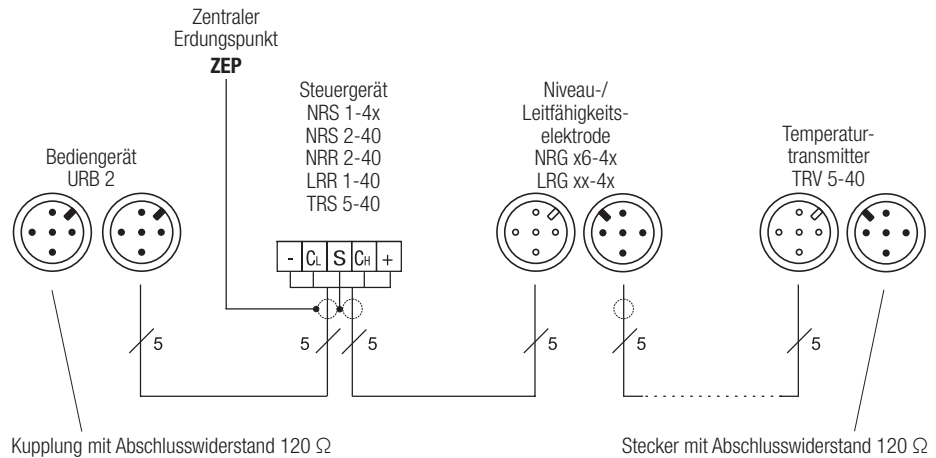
Zentraler Erdungspunkt
ZEP

Steuergerät
NRS 1-4x
NRS 2-40
NRR 2-40
LRR 1-40
TRS 5-40

Niveau-/ Leitfähigkeitselektrode
NRG x6-4x
LRG xx-4x

Bediengerät
URB 2

Temperaturtransmitter
TRV 5-40

- $C_L$ S $C_H$ +

5
5
5
5
5
5

Kupplung mit Abschlusswiderstand 120 Ω

Stecker mit Abschlusswiderstand 120 Ω